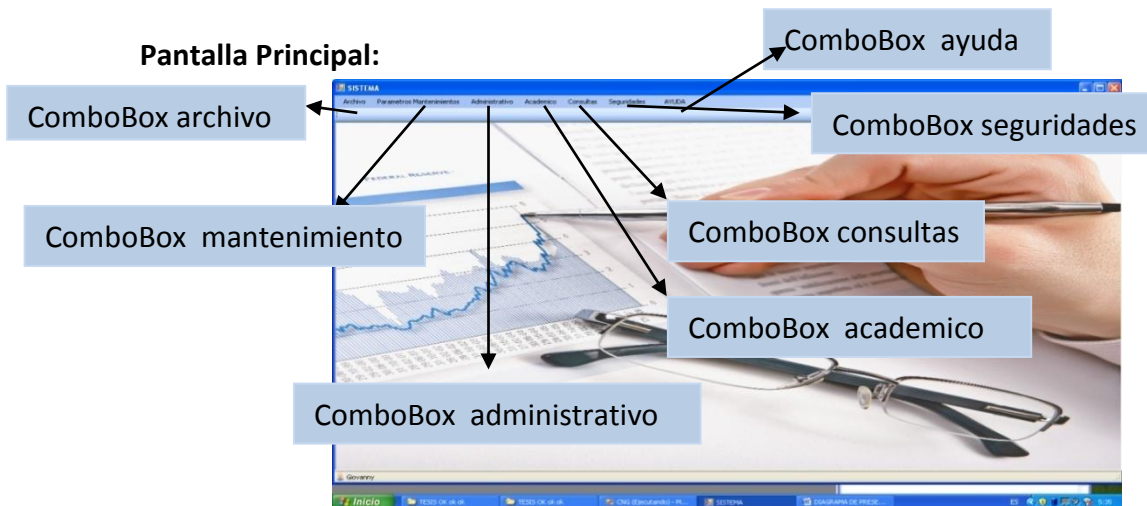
Pantalla Principal:

ComboBox ayuda

SISTEMA

Archivo Parametros Mantenimientos Administrativo Academico Consultas Seguridades AYUDA

ComboBox archivo

ComboBox seguridades

FEDERAL RESERVE

ComboBox mantenimiento

ComboBox consultas

ComboBox academico

ComboBox administrativo

Giovanny

Inicio TESIS OK ok ok TESIS OK ok ok CNG (Ejecutando) - M... SISTEMA DIAGRAMA DE PRESE...

ES 5:35